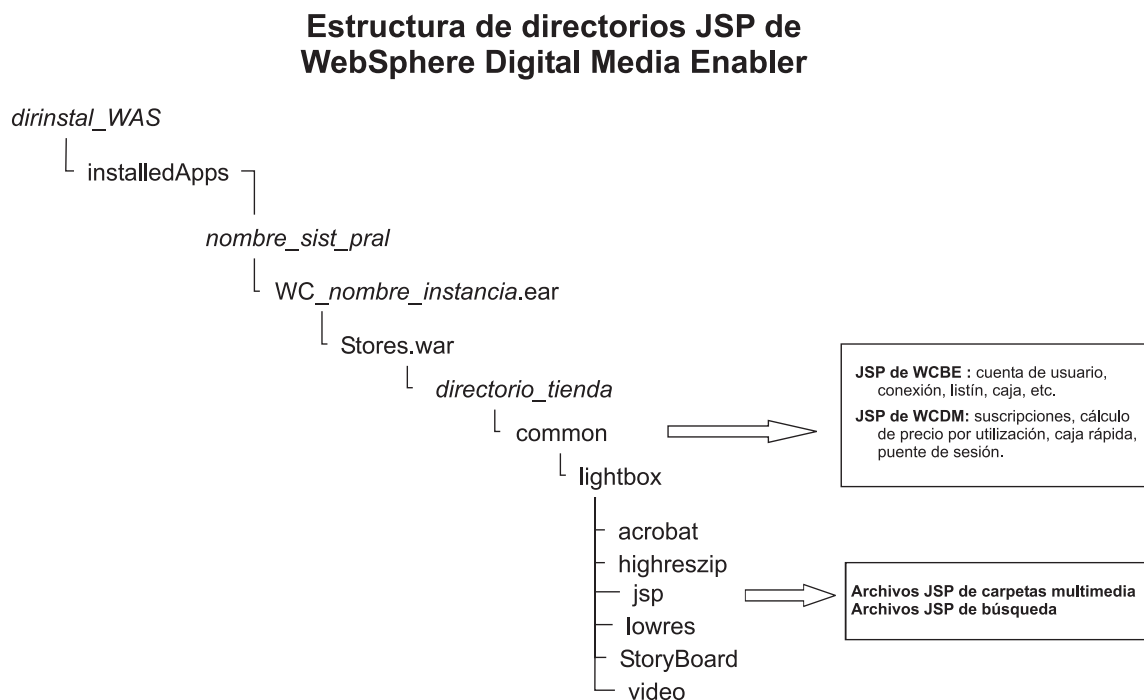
Estructura de directorios JSP de WebSphere Digital Media Enabler

dirinstal_WAS

installedApps

nombre_sist_pral

WC_nombre_instancia.ear

Stores.war

directorio_tienda

common

lightbox

acrobat

highreszip

jsp

lowres

StoryBoard

video

JSP de WCBE : cuenta de usuario, conexión, listín, caja, etc.

JSP de WCDM: suscripciones, cálculo de precio por utilización, caja rápida, puente de sesión.

Archivos JSP de carpetas multimedia
Archivos JSP de búsqueda